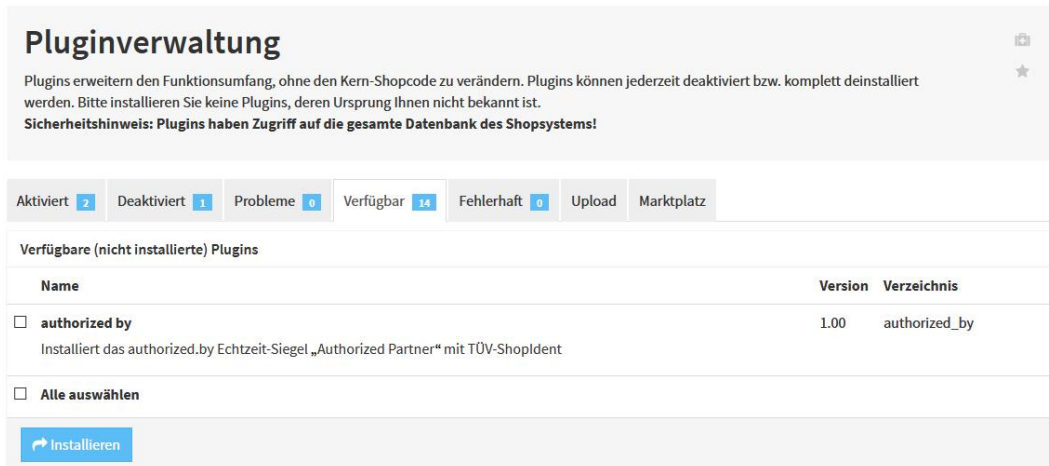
Pluginverwaltung

Plugins erweitern den Funktionsumfang, ohne den Kern-Shopcode zu verändern. Plugins können jederzeit deaktiviert bzw. komplett deinstalliert werden. Bitte installieren Sie keine Plugins, deren Ursprung Ihnen nicht bekannt ist.
**Sicherheitshinweis: Plugins haben Zugriff auf die gesamte Datenbank des Shopsystems!**

Aktiviert 2 | Deaktiviert 1 | Probleme 0 | Verfügbar 14 | Fehlerhaft 0 | Upload | Marktplatz

Verfügbare (nicht installierte) Plugins

| Name | Version | Verzeichnis |
|---|---|---|
| ☐ authorized by<br>Installiert das authorized.by Echtzeit-Siegel „Authorized Partner“ mit TÜV-ShopIdent | 1.00 | authorized_by |

☐ Alle auswählen

Installieren